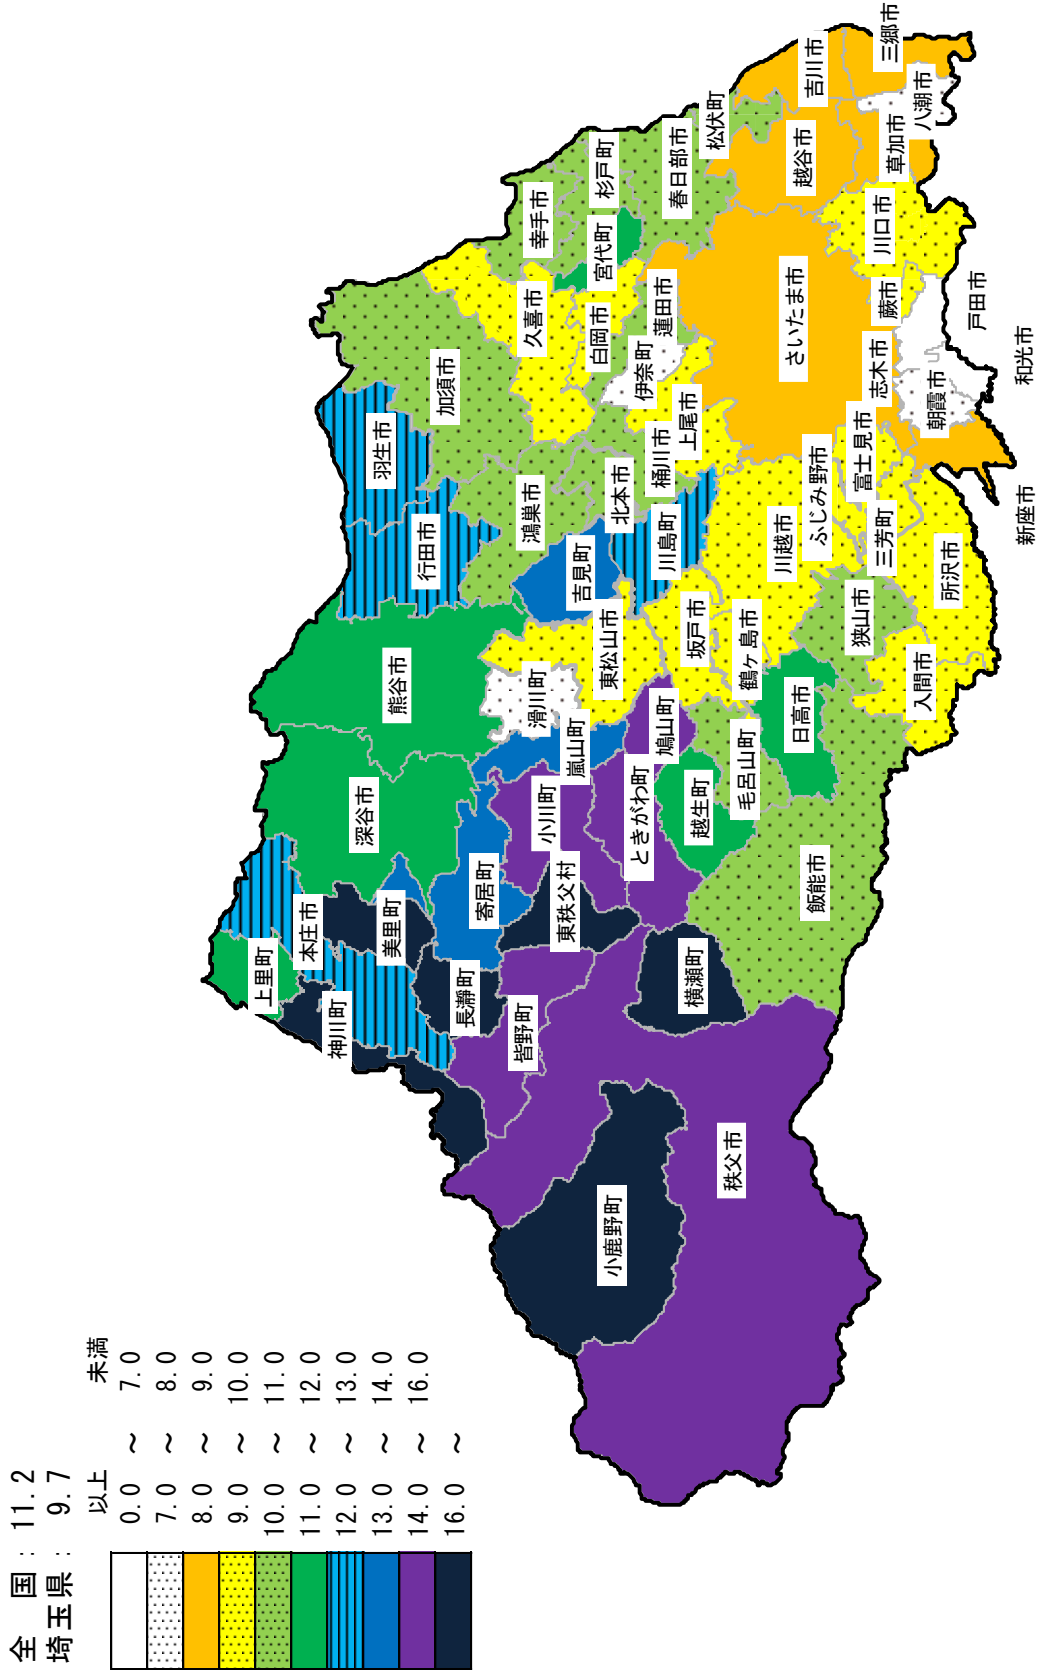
全 国：11.2
埼玉県：9.7

以上 未満
0.0 ～ 7.0
7.0 ～ 8.0
8.0 ～ 9.0
9.0 ～ 10.0
10.0 ～ 11.0
11.0 ～ 12.0
12.0 ～ 13.0
13.0 ～ 14.0
14.0 ～ 16.0
16.0 ～

三郷市
吉川市
八潮市
松伏町
草加市
越谷市
杉戸町
春日部市
幸手市
宮代町
川口市
さいたま市
戸田市
蕨市
久喜市
白岡市
蓮田市
和光市
志木市
伊奈町
加須市
朝霞市
上尾市
桶川市
羽生市
富士見市
ふじみ野市
北本市
鴻巣市
新座市
三芳町
川島町
行田市
川越市
吉見町
所沢市
坂戸市
東松山市
狭山市
鶴ヶ島市
熊谷市
入間市
日高市
滑川町
鳩山町
嵐山町
毛呂山町
小川町
ときがわ町
越生町
深谷市
飯能市
寄居町
東秩父村
本庄市
美里町
横瀬町
上里町
長瀞町
神川町
皆野町
秩父市
小鹿野町